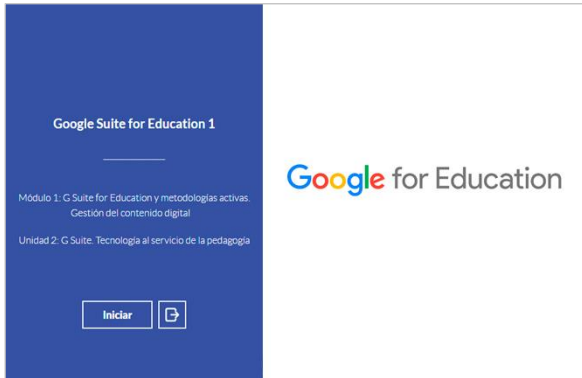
Google Suite for Education 1

Módulo 1: G Suite for Education y metodologías activas. Gestión del contenido digital

Unidad 2: G Suite. Tecnología al servicio de la pedagogía

Iniciar

Google for Education